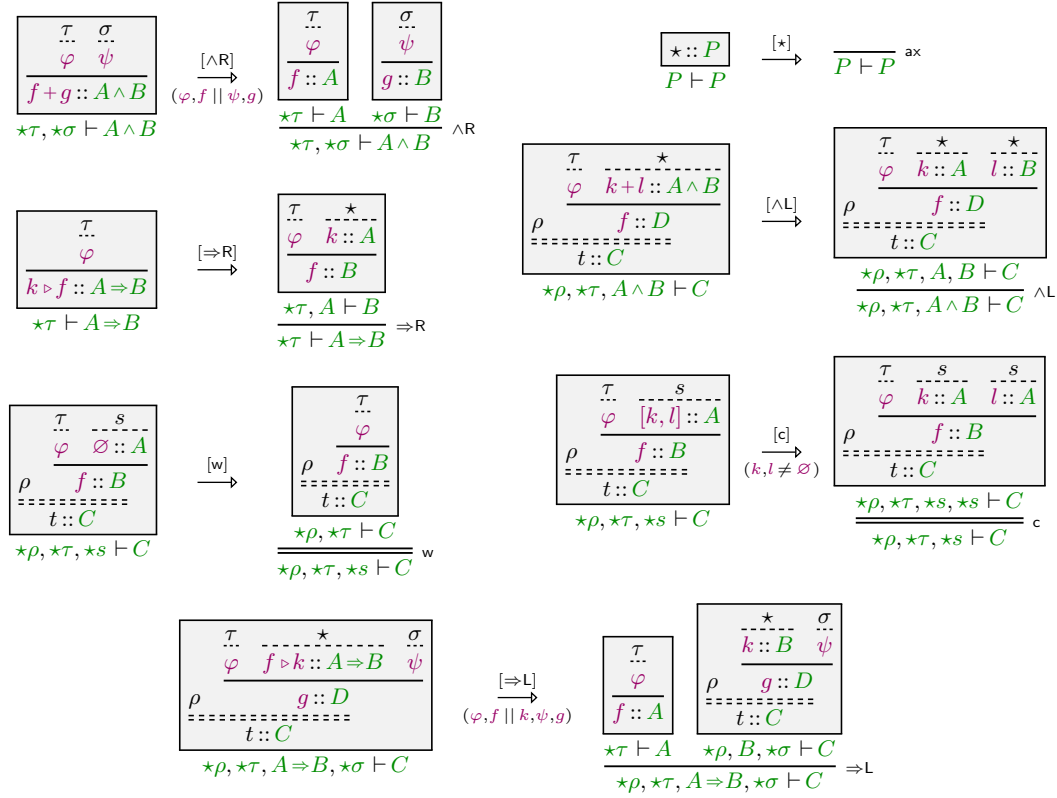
$\tau$ $\sigma$
$\varphi$ $\psi$
$f+g :: A \wedge B$
$\star\tau, \star\sigma \vdash A \wedge B$

$[\wedge R]$
$(\varphi, f \,||\, \psi, g)$

$\tau$
$\varphi$
$f :: A$

$\sigma$
$\psi$
$g :: B$

$\star\tau \vdash A$ $\star\sigma \vdash B$
$\star\tau, \star\sigma \vdash A \wedge B$ $\wedge R$

$\star :: P$
$P \vdash P$

$[\star]$

$P \vdash P$ ax

$\tau$
$\varphi$
$k \triangleright f :: A \Rightarrow B$
$\star\tau \vdash A \Rightarrow B$

$[\Rightarrow R]$

$\tau$ $\star$
$\varphi$ $k :: A$
$f :: B$

$\star\tau, A \vdash B$
$\star\tau \vdash A \Rightarrow B$ $\Rightarrow R$

$\tau$ $\star$
$\varphi$ $k+l :: A \wedge B$
$\rho$ $f :: D$
$t :: C$
$\star\rho, \star\tau, A \wedge B \vdash C$

$[\wedge L]$

$\tau$ $\star$ $\star$
$\varphi$ $k :: A$ $l :: B$
$\rho$ $f :: D$
$t :: C$

$\star\rho, \star\tau, A, B \vdash C$
$\star\rho, \star\tau, A \wedge B \vdash C$ $\wedge L$

$\tau$ $s$
$\varphi$ $\varnothing :: A$
$\rho$ $f :: B$
$t :: C$
$\star\rho, \star\tau, \star s \vdash C$

$[w]$

$\tau$
$\varphi$
$\rho$ $f :: B$
$t :: C$

$\star\rho, \star\tau \vdash C$
$\star\rho, \star\tau, \star s \vdash C$ w

$\tau$ $s$
$\varphi$ $[k, l] :: A$
$\rho$ $f :: B$
$t :: C$
$\star\rho, \star\tau, \star s \vdash C$

$[c]$
$(k, l \neq \varnothing)$

$\tau$ $s$ $s$
$\varphi$ $k :: A$ $l :: A$
$\rho$ $f :: B$
$t :: C$

$\star\rho, \star\tau, \star s, \star s \vdash C$
$\star\rho, \star\tau, \star s \vdash C$ c

$\tau$ $\star$ $\sigma$
$\varphi$ $f \triangleright k :: A \Rightarrow B$ $\psi$
$\rho$ $g :: D$
$t :: C$
$\star\rho, \star\tau, A \Rightarrow B, \star\sigma \vdash C$

$[\Rightarrow L]$
$(\varphi, f \,||\, k, \psi, g)$

$\tau$
$\varphi$
$f :: A$

$\star$ $\sigma$
$k :: B$ $\psi$
$\rho$ $g :: D$
$t :: C$

$\star\tau \vdash A$ $\star\rho, B, \star\sigma \vdash C$
$\star\rho, \star\tau, A \Rightarrow B, \star\sigma \vdash C$ $\Rightarrow L$